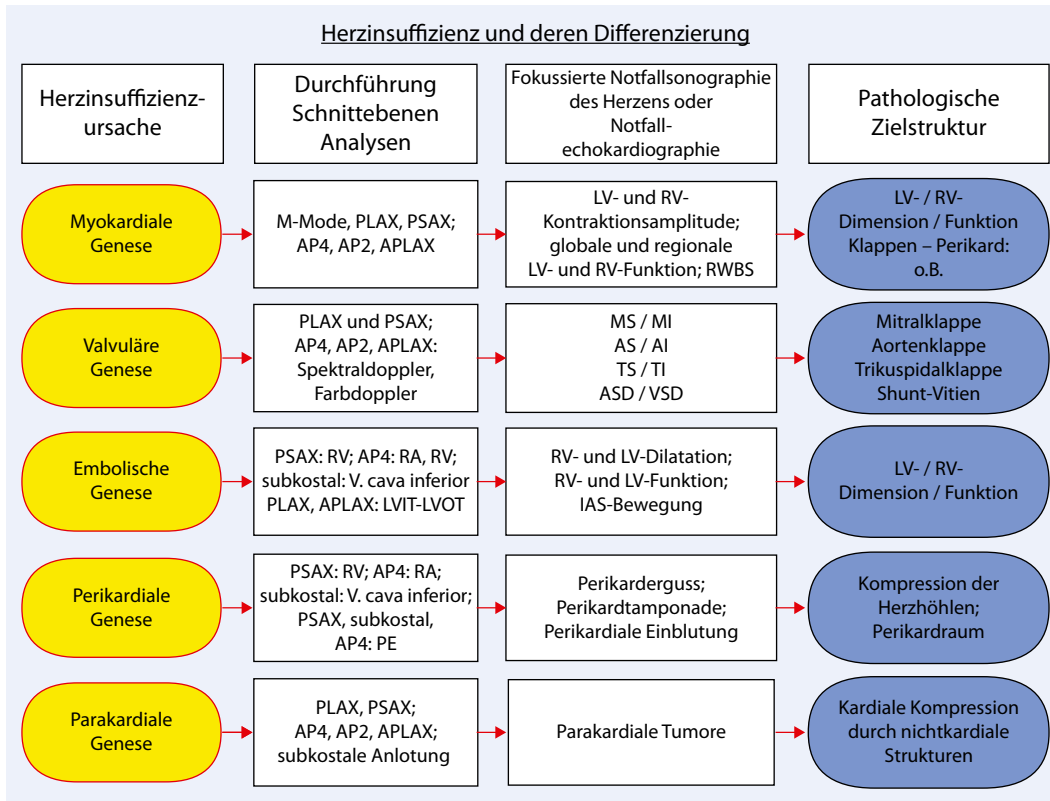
Herzinsuffizienz und deren Differenzierung

Herzinsuffizienzursache

Durchführung Schnittebenen Analysen

Fokussierte Notfallsonographie des Herzens oder Notfallechokardiographie

Pathologische Zielstruktur

Myokardiale Genese

M-Mode, PLAX, PSAX; AP4, AP2, APLAX

LV- und RV-Kontraktionsamplitude; globale und regionale LV- und RV-Funktion; RWBS

LV- / RV-Dimension / Funktion Klappen – Perikard: o.B.

Valvuläre Genese

PLAX und PSAX; AP4, AP2, APLAX: Spektraldoppler, Farbdoppler

MS / MI
AS / AI
TS / TI
ASD / VSD

Mitralklappe
Aortenklappe
Trikuspidalklappe
Shunt-Vitien

Embolische Genese

PSAX: RV; AP4: RA, RV; subkostal: V. cava inferior PLAX, APLAX: LVIT-LVOT

RV- und LV-Dilatation; RV- und LV-Funktion; IAS-Bewegung

LV- / RV-Dimension / Funktion

Perikardiale Genese

PSAX: RV; AP4: RA; subkostal: V. cava inferior; PSAX, subkostal, AP4: PE

Perikarderguss; Perikardtamponade; Perikardiale Einblutung

Kompression der Herzhöhlen; Perikardraum

Parakardiale Genese

PLAX, PSAX; AP4, AP2, APLAX; subkostale Anlotung

Parakardiale Tumore

Kardiale Kompression durch nichtkardiale Strukturen